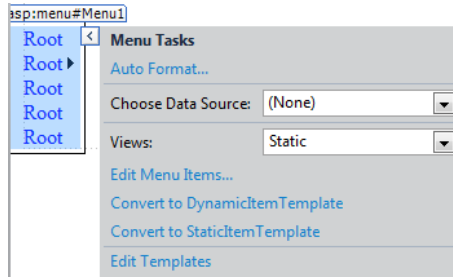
asp:menu#Menu1

Root
Root
Root
Root
Root

Menu Tasks
Auto Format...
Choose Data Source: (None)
Views: Static
Edit Menu Items...
Convert to DynamicItemTemplate
Convert to StaticItemTemplate
Edit Templates